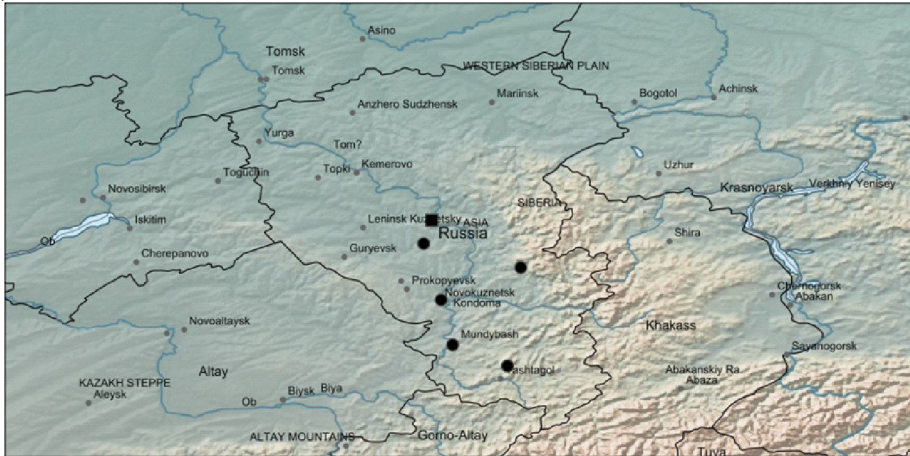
Asino
Tomsk
Tomsk
WESTERN SIBERIAN PLAIN
Bogotol
Achinsk
Mariinsk
Anzhero Sudzhensk
Yurga
Tom?
Toguchin
Topki
Kemerovo
Uzhur
Novosibirsk
Krasnoyarsk
Verkhny Yenisey
Iskitim
Leninsk Kuznetsky
ASIA
SIBERIA
Russia
Ob
Shira
Guryevsk
Cherepanovo
Prokopyevsk
Novokuznetsk
Kondoma
Chernogorsk
Abakan
Novoaltaysk
Khakass
Mundybash
Sayanogorsk
Tashtagol
Altay
Abakanskiy Ra.
Abaza
KAZAKH STEPPE
Aleysk
Biysk
Biya
Ob
ALTAY MOUNTAINS
Gorno-Altay
Tuva